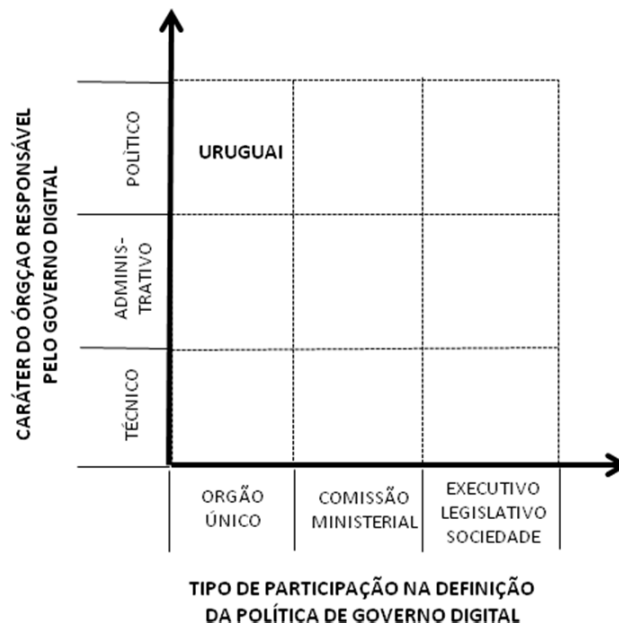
CARÁTER DO ÓRGÇAO RESPONSÁVEL PELO GOVERNO DIGITAL

POLÍTICO

ADMINIS-TRATIVO

TÉCNICO

URUGUAI

ORGÃO ÚNICO

COMISSÃO MINISTERIAL

EXECUTIVO LEGISLATIVO SOCIEDADE

TIPO DE PARTICIPAÇÃO NA DEFINIÇÃO DA POLÍTICA DE GOVERNO DIGITAL